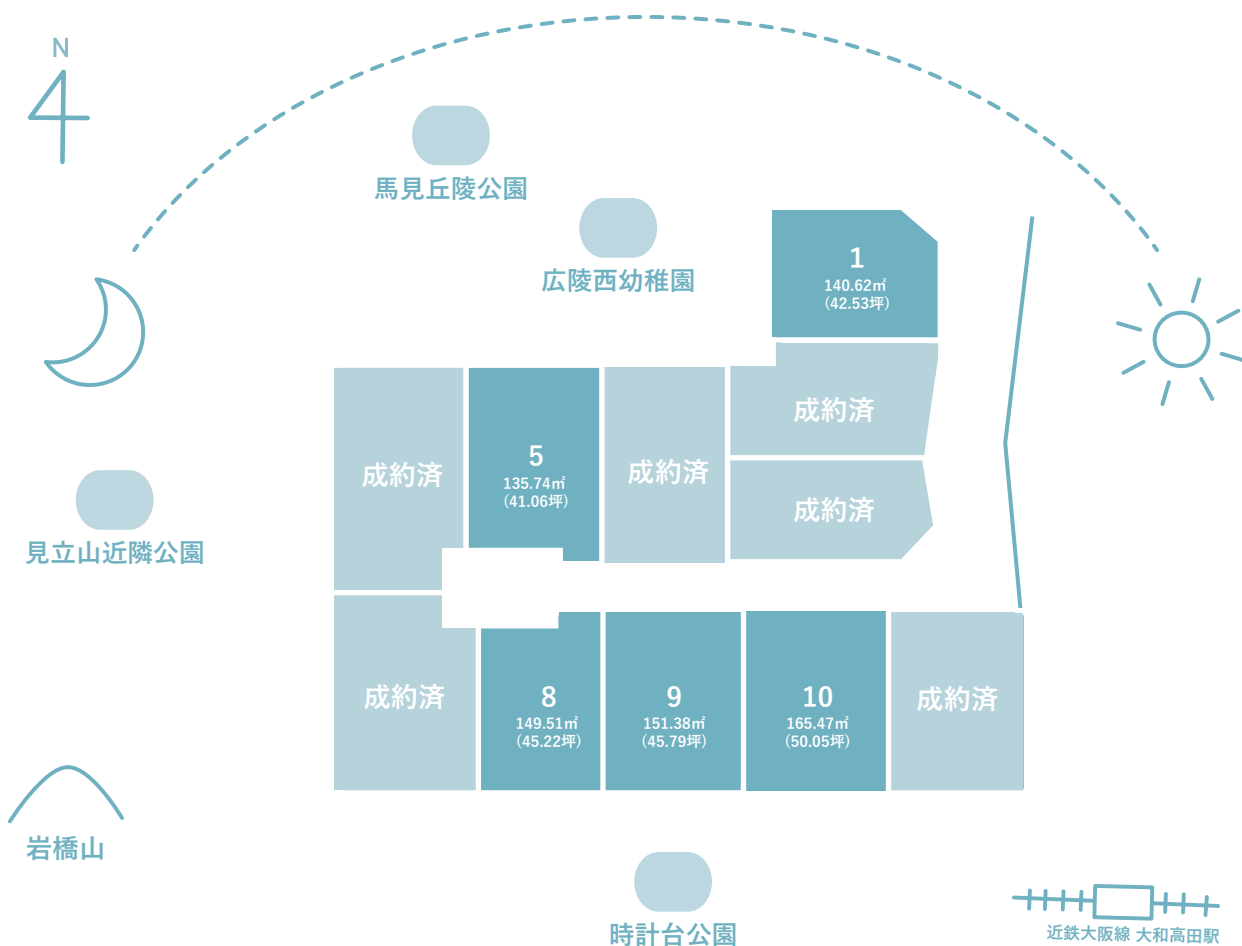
N

馬見丘陵公園

広陵西幼稚園

1
140.62㎡
(42.53坪)

成約済

成約済

5
135.74㎡
(41.06坪)

成約済

成約済

見立山近隣公園

成約済

8
149.51㎡
(45.22坪)

9
151.38㎡
(45.79坪)

10
165.47㎡
(50.05坪)

成約済

岩橋山

時計台公園

近鉄大阪線 大和高田駅